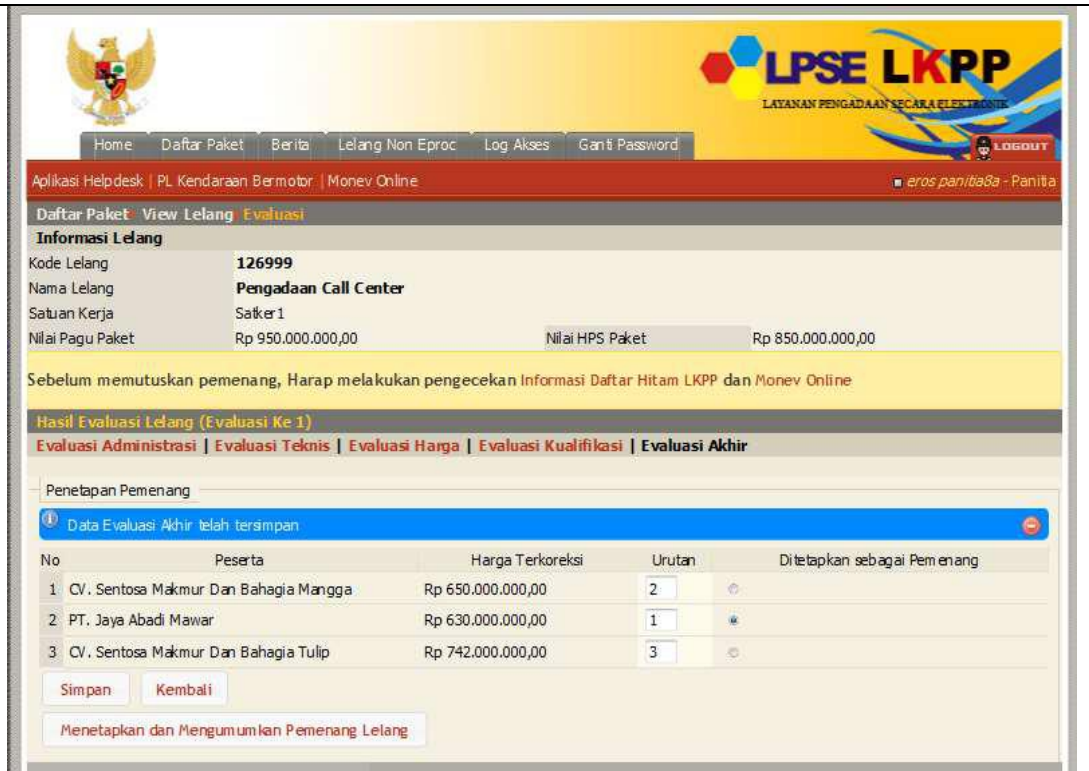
LPSE LKPP
LAYANAN PENGADAAN SECARA ELEKTRONIK

Home | Daftar Paket | Berita | Lelang Non Eproc | Log Akses | Ganti Password

LOGOUT

Aplikasi Helpdesk | PL Kendaraan Bermotor | Monev Online

eros panitia8a - Panitia

Daftar Paket View Lelang Evaluasi

Informasi Lelang

| | | | |
|---|---|---|---|
| Kode Lelang | 126999 | | |
| Nama Lelang | Pengadaan Call Center | | |
| Satuan Kerja | Satker1 | | |
| Nilai Pagu Paket | Rp 950.000.000,00 | Nilai HPS Paket | Rp 850.000.000,00 |

Sebelum memutuskan pemenang, Harap melakukan pengecekan Informasi Daftar Hitam LKPP dan Monev Online

Hasil Evaluasi Lelang (Evaluasi Ke 1)

Evaluasi Administrasi | Evaluasi Teknis | Evaluasi Harga | Evaluasi Kualifikasi | Evaluasi Akhir

Penetapan Pemenang

Data Evaluasi Akhir telah tersimpan

| No | Peserta | Harga Terkoreksi | Urutan | Ditetapkan sebagai Pemenang |
|---|---|---|---|---|
| 1 | CV. Sentosa Makmur Dan Bahagia Mangga | Rp 650.000.000,00 | 2 | |
| 2 | PT. Jaya Abadi Mawar | Rp 630.000.000,00 | 1 | |
| 3 | CV. Sentosa Makmur Dan Bahagia Tulip | Rp 742.000.000,00 | 3 | |

Simpan | Kembali

Menetapkan dan Mengumumkan Pemenang Lelang